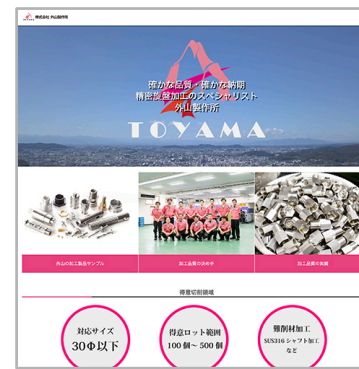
株式会社 外山製作所

確かな品質・確かな納期
精密旋盤加工のスペシャリスト
外山製作所

TOYAMA

外山の加工製品サンプル

加工品質の決め手

加工品質の実績

得意切削領域

対応サイズ
30Φ以下

得意ロット範囲
100個～500個

難削材加工
SUS316 シャフト加工
など